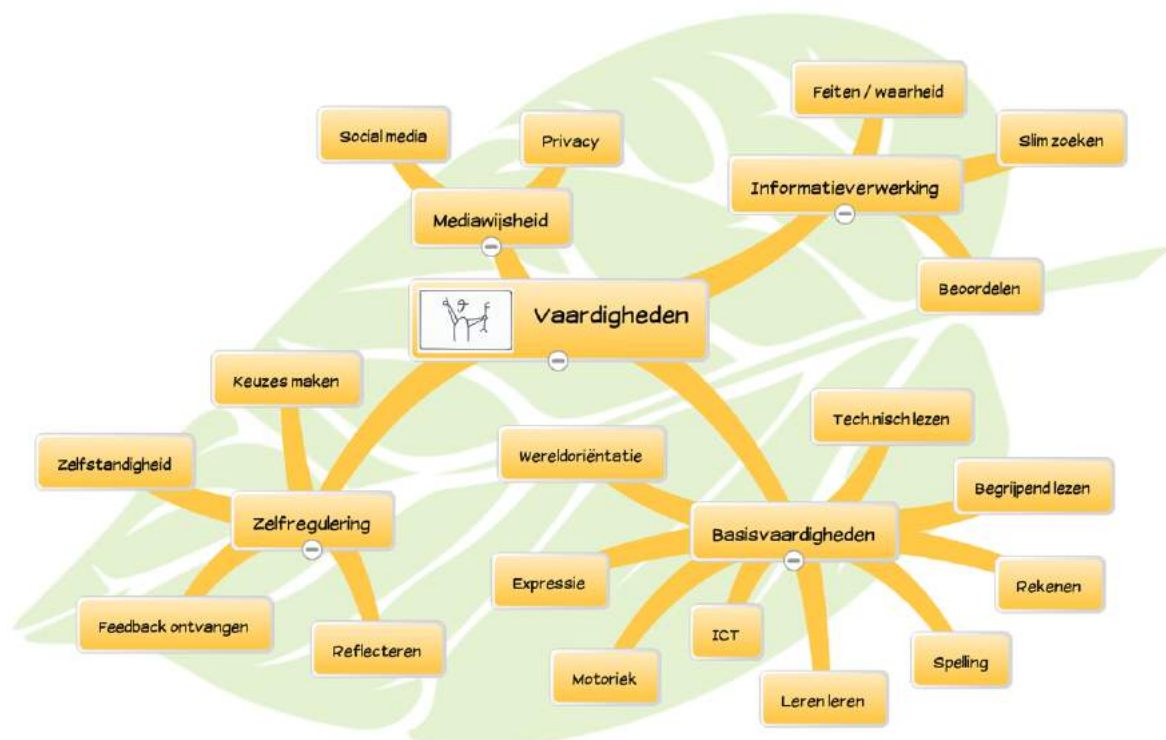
Vaardigheden

Mediawijsheid
Social media
Privacy

Informatieverwerking
Feiten / waarheid
Slim zoeken
Beoordelen

Zelfregulering
Keuzes maken
Zelfstandigheid
Feedback ontvangen
Reflecteren

Basisvaardigheden
Wereldoriëntatie
Technisch lezen
Begrijpend lezen
Rekenen
Spelling
Leren leren
ICT
Motoriek
Expressie